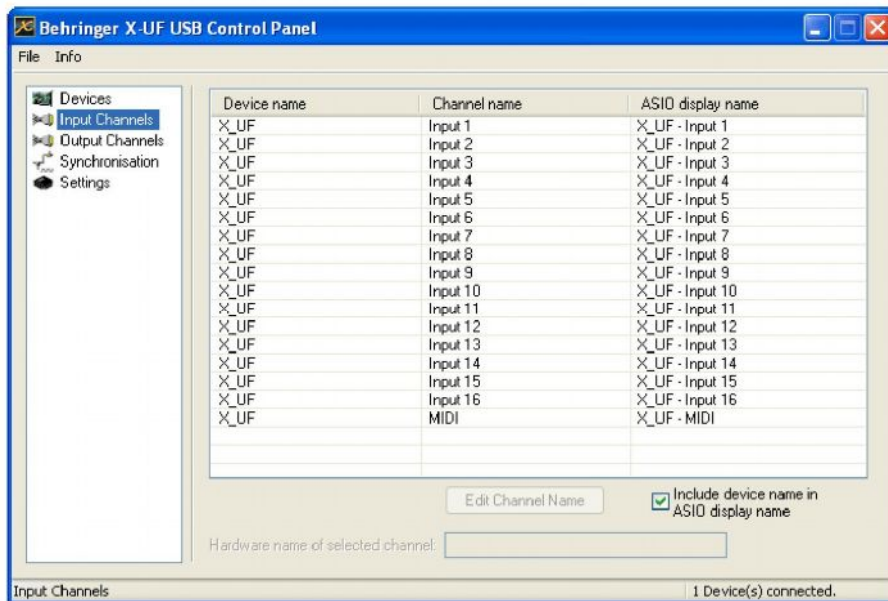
Behringer X-UF USB Control Panel

File Info

Devices
Input Channels
Output Channels
Synchronisation
Settings

| Device name | Channel name | ASIO display name |
|---|---|---|
| X_UF | Input 1 | X_UF - Input 1 |
| X_UF | Input 2 | X_UF - Input 2 |
| X_UF | Input 3 | X_UF - Input 3 |
| X_UF | Input 4 | X_UF - Input 4 |
| X_UF | Input 5 | X_UF - Input 5 |
| X_UF | Input 6 | X_UF - Input 6 |
| X_UF | Input 7 | X_UF - Input 7 |
| X_UF | Input 8 | X_UF - Input 8 |
| X_UF | Input 9 | X_UF - Input 9 |
| X_UF | Input 10 | X_UF - Input 10 |
| X_UF | Input 11 | X_UF - Input 11 |
| X_UF | Input 12 | X_UF - Input 12 |
| X_UF | Input 13 | X_UF - Input 13 |
| X_UF | Input 14 | X_UF - Input 14 |
| X_UF | Input 15 | X_UF - Input 15 |
| X_UF | Input 16 | X_UF - Input 16 |
| X_UF | MIDI | X_UF - MIDI |

Edit Channel Name

Include device name in ASIO display name

Hardware name of selected channel:

Input Channels

1 Device(s) connected.